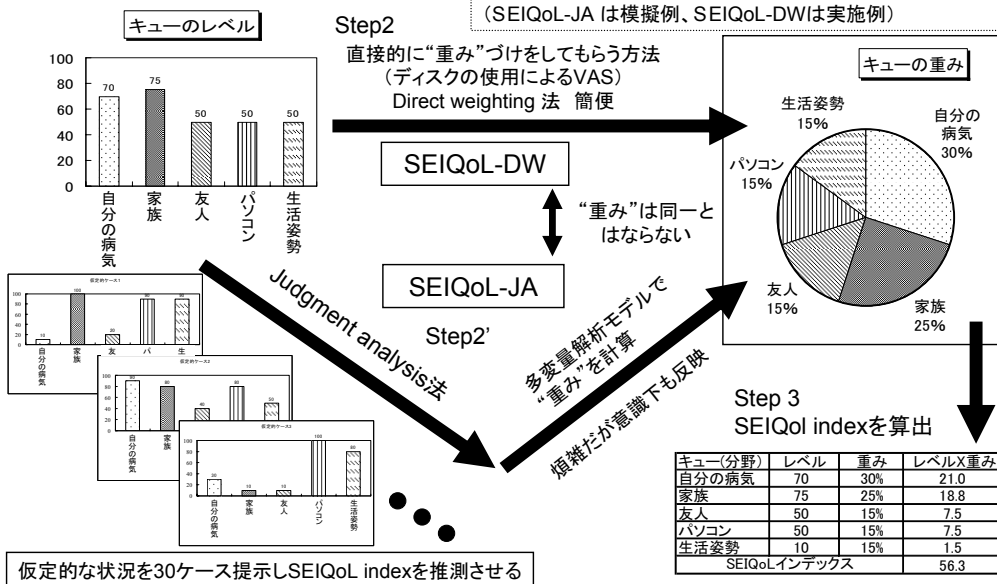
(SEIQoL-JA は模擬例、SEIQoL-DWは実施例)

キューのレベル

100
80
60
40
20
0

70 75 50 50 50

自分の病気 家族 友人 パソコン 生活姿勢

Step2
直接的に"重み"づけをしてもらう方法
(ディスクの使用によるVAS)
Direct weighting 法 簡便

SEIQoL-DW

"重み"は同一とはならない

SEIQoL-JA

Step2'

Judgment analysis法

多変量解析モデルで"重み"を計算

煩雑だが意識下も反映

キューの重み

自分の病気 30%
家族 25%
友人 15%
パソコン 15%
生活姿勢 15%

仮定的ケース1
100 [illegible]
自分の病気 家族 友 パ 生

仮定的ケース2
自分の病気 家族

仮定的ケース3
30 10 10 100 80
自分の病気 家族 友人 パソコン 生活姿勢

Step 3
SEIQol indexを算出

| キュー(分野) | レベル | 重み | レベルX重み |
|---|---|---|---|
| 自分の病気 | 70 | 30% | 21.0 |
| 家族 | 75 | 25% | 18.8 |
| 友人 | 50 | 15% | 7.5 |
| パソコン | 50 | 15% | 7.5 |
| 生活姿勢 | 10 | 15% | 1.5 |
| SEIQoLインデックス | | | 56.3 |

仮定的な状況を30ケース提示しSEIQoL indexを推測させる